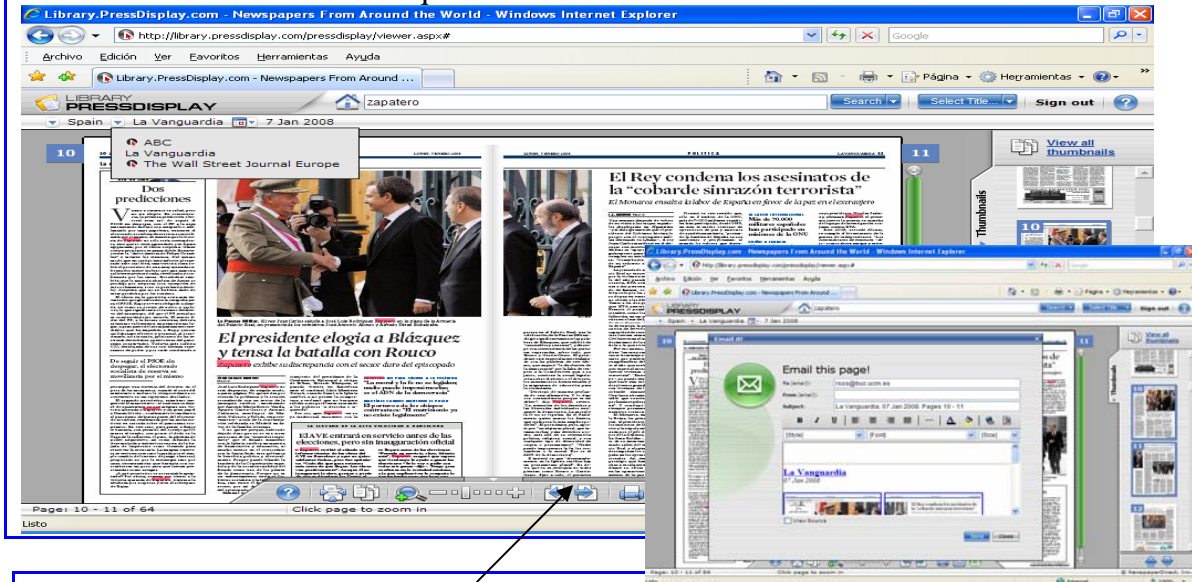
Library.PressDisplay.com - Newspapers From Around the World - Windows Internet Explorer

http://library.pressdisplay.com/pressdisplay/viewer.aspx#

Google

Archivo Edición Ver Favoritos Herramientas Ayuda

Library.PressDisplay.com - Newspapers From Around ...

Página Herramientas

LIBRARY PRESSDISPLAY

zapatero

Search Select Title... Sign out

Spain La Vanguardia 7 Jan 2008

ABC
La Vanguardia
The Wall Street Journal Europe

10

11

View all thumbnails

Thumbnails

Dos predicciones

El Rey condena los asesinatos de la "cobarde sinrazón terrorista"

El Monarca ensalza la labor de España en favor de la paz en el extranjero

El presidente elogia a Blázquez y tensa la batalla con Rouco

Zapatero exhibe su discrepancia con el sector duro del episcopado

EL AVE entrará en servicio antes de las elecciones, pero sin inauguración oficial

Page: 10 - 11 of 64

Click page to zoom in

Listo

Library.PressDisplay.com - Newspapers From Around the World - Windows Internet Explorer

Email this page!

To (email):

From (email):

Subject: La Vanguardia, 07 Jan 2008, Pages 10 - 11

La Vanguardia

07 Jan 2008

View Source

Send Close

Page: 10 - 11 of 64

Click page to zoom in